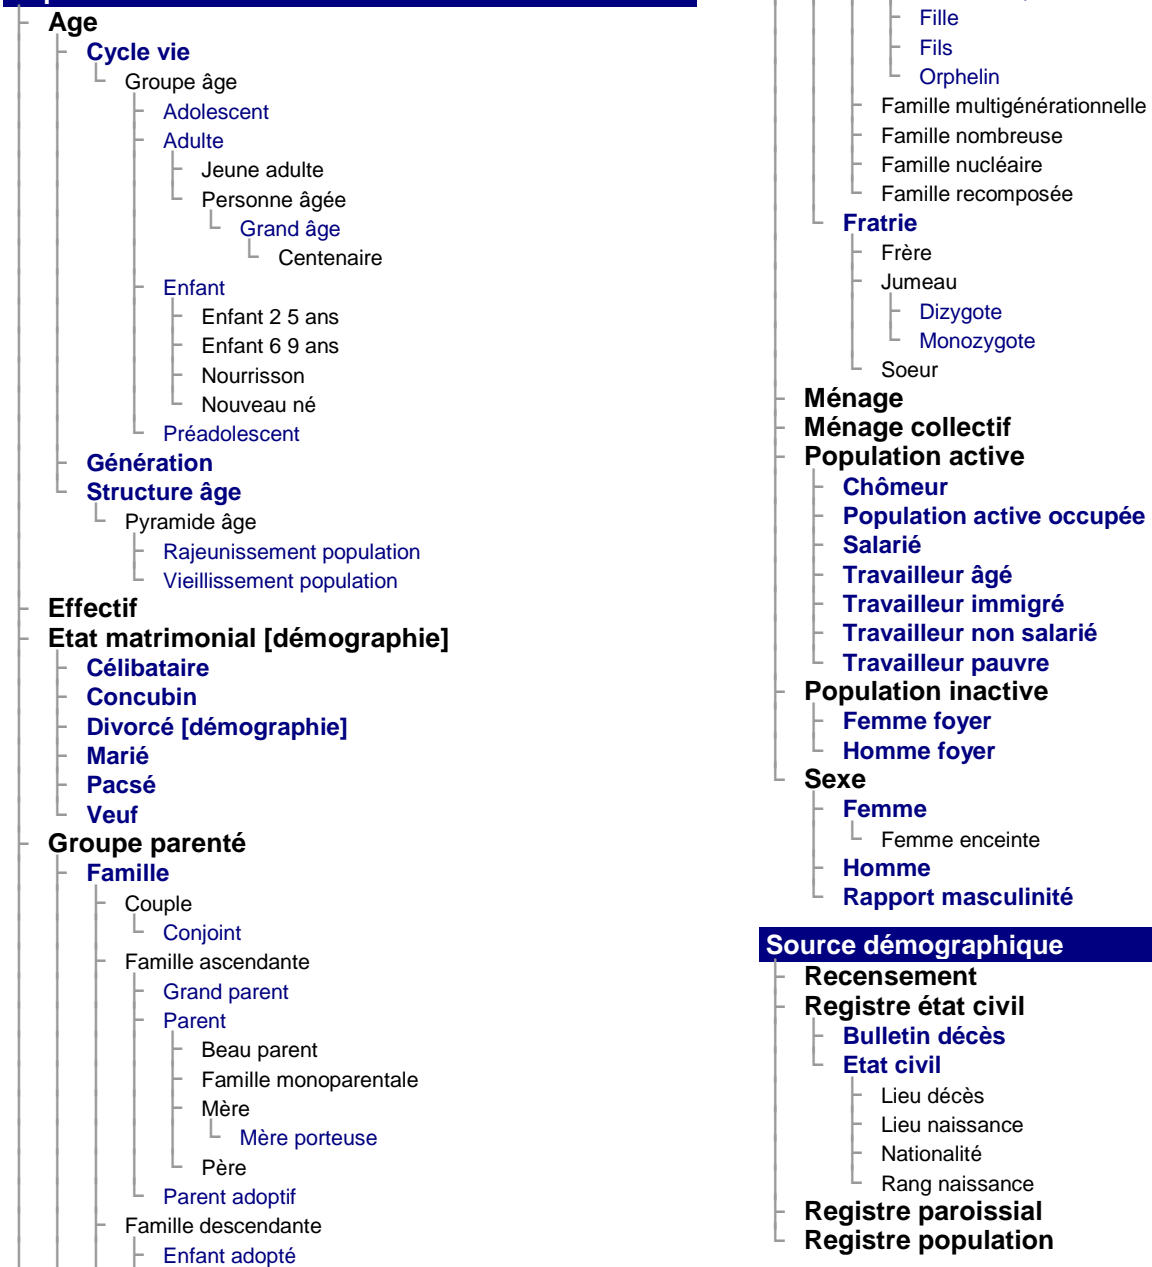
Age
Cycle vie
Groupe âge
Adolescent
Adulte
Jeune adulte
Personne âgée
Grand âge
Centenaire
Enfant
Enfant 2 5 ans
Enfant 6 9 ans
Nourrisson
Nouveau né
Préadolescent
Génération
Structure âge
Pyramide âge
Rajeunissement population
Vieillissement population
Effectif
Etat matrimonial [démographie]
Célibataire
Concubin
Divorcé [démographie]
Marié
Pacsé
Veuf
Groupe parenté
Famille
Couple
Conjoint
Famille ascendante
Grand parent
Parent
Beau parent
Famille monoparentale
Mère
Mère porteuse
Père
Parent adoptif
Famille descendante
Enfant adopté

Fille
Fils
Orphelin
Famille multigénérationnelle
Famille nombreuse
Famille nucléaire
Famille recomposée
Fratrie
Frère
Jumeau
Dizygote
Monozygote
Soeur
Ménage
Ménage collectif
Population active
Chômeur
Population active occupée
Salarié
Travailleur âgé
Travailleur immigré
Travailleur non salarié
Travailleur pauvre
Population inactive
Femme foyer
Homme foyer
Sexe
Femme
Femme enceinte
Homme
Rapport masculinité

Source démographique
Recensement
Registre état civil
Bulletin décès
Etat civil
Lieu décès
Lieu naissance
Nationalité
Rang naissance
Registre paroissial
Registre population